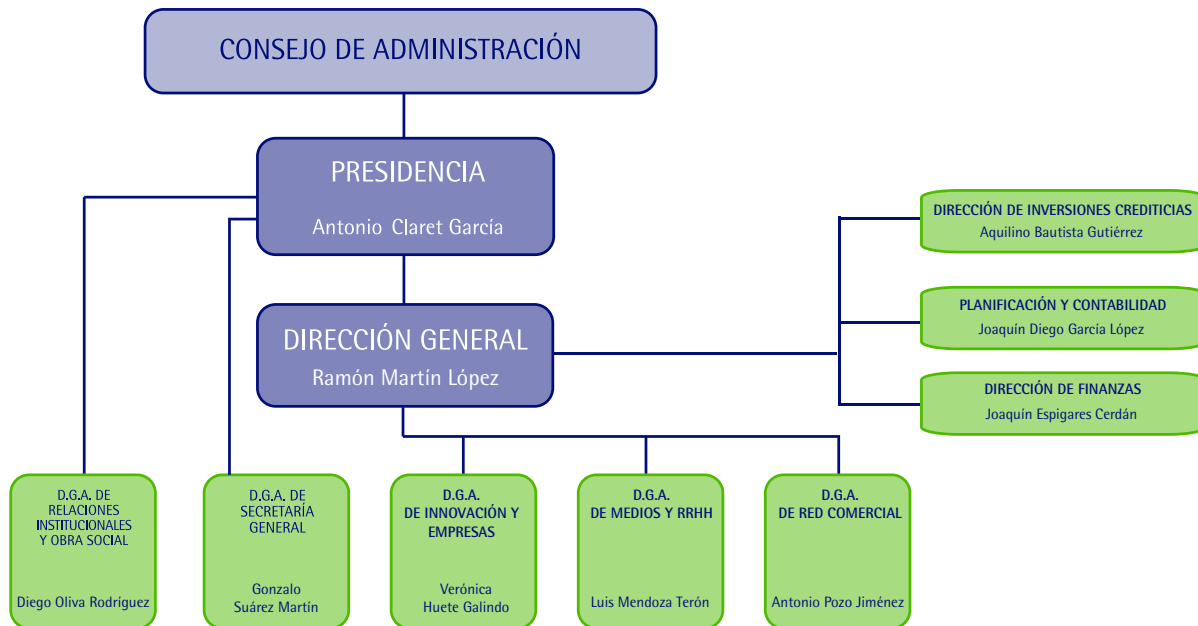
CONSEJO DE ADMINISTRACIÓN

PRESIDENCIA

Antonio Claret García

DIRECCIÓN GENERAL

Ramón Martín López

DIRECCIÓN DE INVERSIONES CREDITICIAS
Aquilino Bautista Gutiérrez

PLANIFICACIÓN Y CONTABILIDAD
Joaquín Diego García López

DIRECCIÓN DE FINANZAS
Joaquín Espigares Cerdán

D.G.A. DE RELACIONES INSTITUCIONALES Y OBRA SOCIAL
Diego Oliva Rodríguez

D.G.A. DE SECRETARÍA GENERAL
Gonzalo Suárez Martín

D.G.A. DE INNOVACIÓN Y EMPRESAS
Verónica Huete Galindo

D.G.A. DE MEDIOS Y RRHH
Luis Mendoza Terón

D.G.A. DE RED COMERCIAL
Antonio Pozo Jiménez